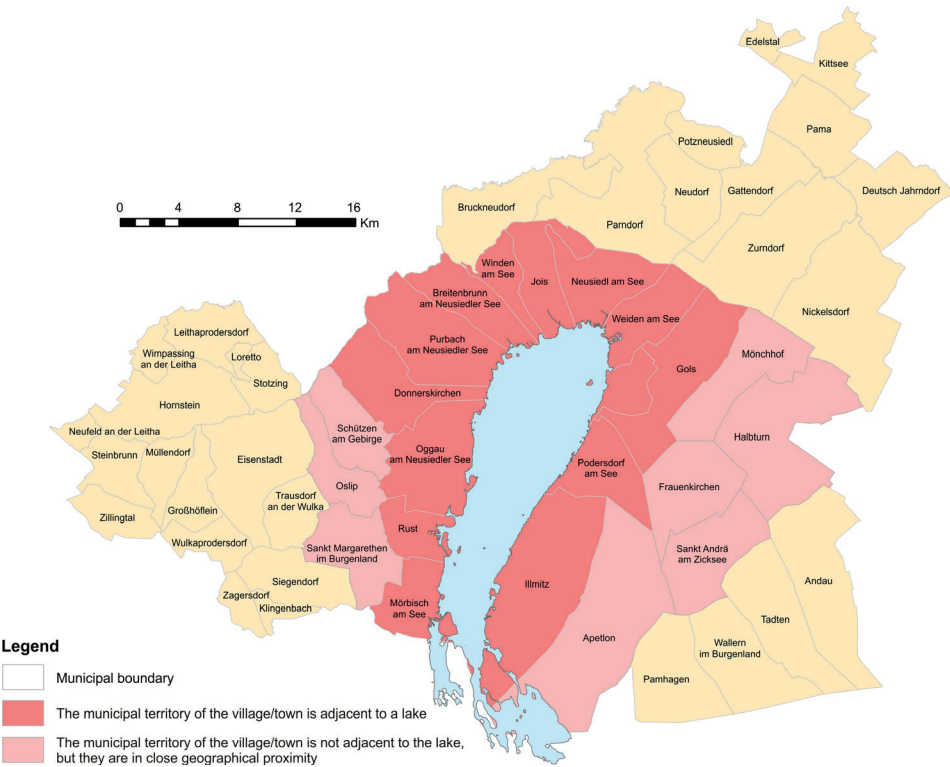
Edelstal
Kittsee
Pama
Potzneusiedl
Neudorf
Gattendorf
Deutsch Jahrndorf
Bruckneudorf
Parndorf
Zurndorf
Nickelsdorf
Winden am See
Jois
Neusiedl am See
Breitenbrunn am Neusiedler See
Weiden am See
Purbach am Neusiedler See
Gols
Mönchhof
Donnerskirchen
Halbturn
Schützen am Gebirge
Oggau am Neusiedler See
Podersdorf am See
Frauenkirchen
Oslip
Rust
Sankt Margarethen im Burgenland
Illmitz
Sankt Andrä am Zicksee
Andau
Mörbisch am See
Apetlon
Tadten
Wallern im Burgenland
Pamhagen
Leithaprodersdorf
Wimpassing an der Leitha
Loretto
Stotzing
Hornstein
Neufeld an der Leitha
Steinbrunn
Müllendorf
Eisenstadt
Trausdorf an der Wulka
Großhöflein
Zillingtal
Wulkaprodersdorf
Siegendorf
Zagersdorf
Klingenbach

0 4 8 12 16 Km

Legend
Municipal boundary
The municipal territory of the village/town is adjacent to a lake
The municipal territory of the village/town is not adjacent to the lake, but they are in close geographical proximity